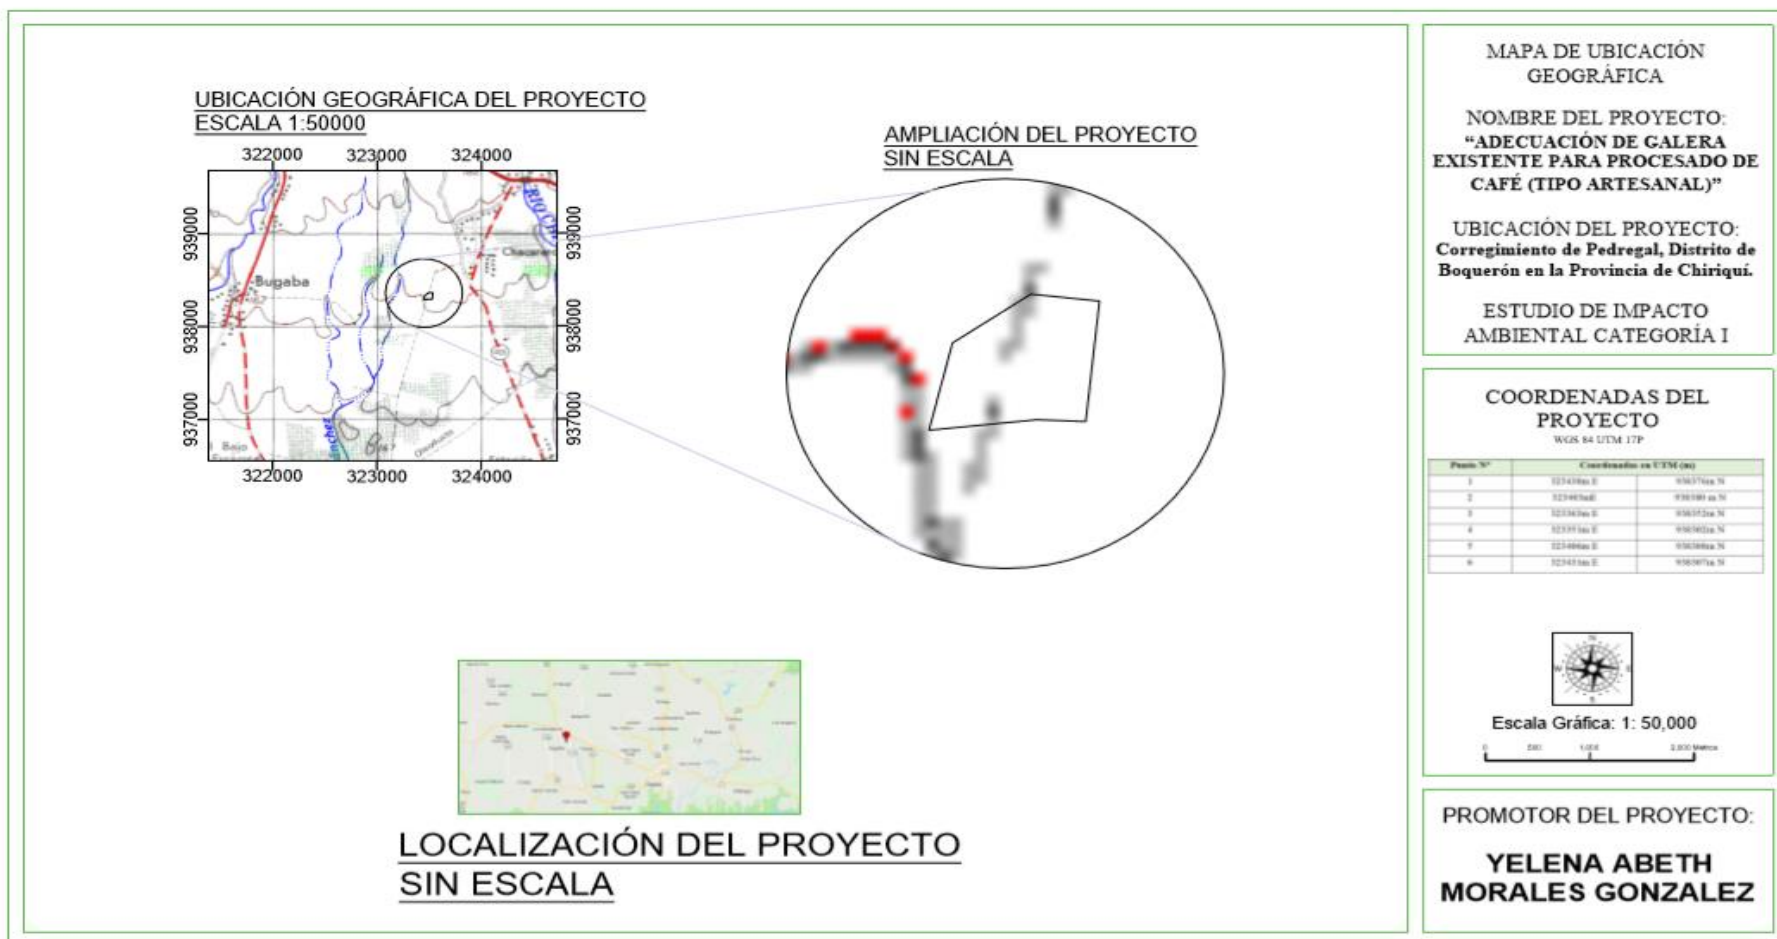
UBICACIÓN GEOGRÁFICA DEL PROYECTO
ESCALA 1:50000

322000 323000 324000

939000 938000 937000

Bugaba

Chacarera

RIO CH

Bajo

322000 323000 324000

939000 938000 937000

AMPLIACIÓN DEL PROYECTO
SIN ESCALA

LOCALIZACIÓN DEL PROYECTO
SIN ESCALA

MAPA DE UBICACIÓN GEOGRÁFICA

NOMBRE DEL PROYECTO:
"ADECUACIÓN DE GALERA EXISTENTE PARA PROCESADO DE CAFÉ (TIPO ARTESANAL)"

UBICACIÓN DEL PROYECTO:
Corregimiento de Pedregal, Distrito de Boquerón en la Provincia de Chiriquí.

ESTUDIO DE IMPACTO AMBIENTAL CATEGORÍA I

COORDENADAS DEL PROYECTO
WGS 84 UTM 17P

| Punto N° | Coordenadas en UTM (m) | |
|---|---|---|
| 1 | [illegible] | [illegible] |
| 2 | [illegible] | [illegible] |
| 3 | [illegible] | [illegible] |
| 4 | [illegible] | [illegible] |
| 5 | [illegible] | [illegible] |
| 6 | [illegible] | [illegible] |

N
W E
S

Escala Gráfica: 1: 50,000

0 500 1,000 2,000 Metros

PROMOTOR DEL PROYECTO:

YELENA ABETH MORALES GONZALEZ